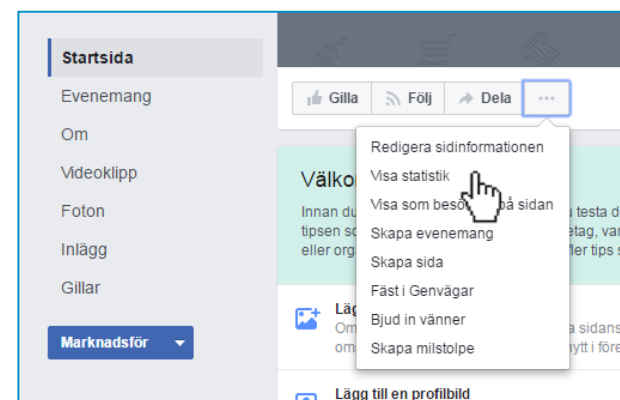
Startsida
Evenemang
Om
Videoklipp
Foton
Inlägg
Gillar

Marknadsför

Gilla
Följ
Dela
···

Redigera sidinformationen
Visa statistik
Visa som beso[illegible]å sidan
Skapa evenemang
Skapa sida
Fäst i Genvägar
Bjud in vänner
Skapa milstolpe

Välko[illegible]

Innan du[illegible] u testa d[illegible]
tipsen s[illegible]etag, va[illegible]
eller org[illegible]fler tips s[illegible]

Läg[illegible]
Om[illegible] a sidans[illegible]
oma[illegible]ytt i före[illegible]

Lägg till en profilbild